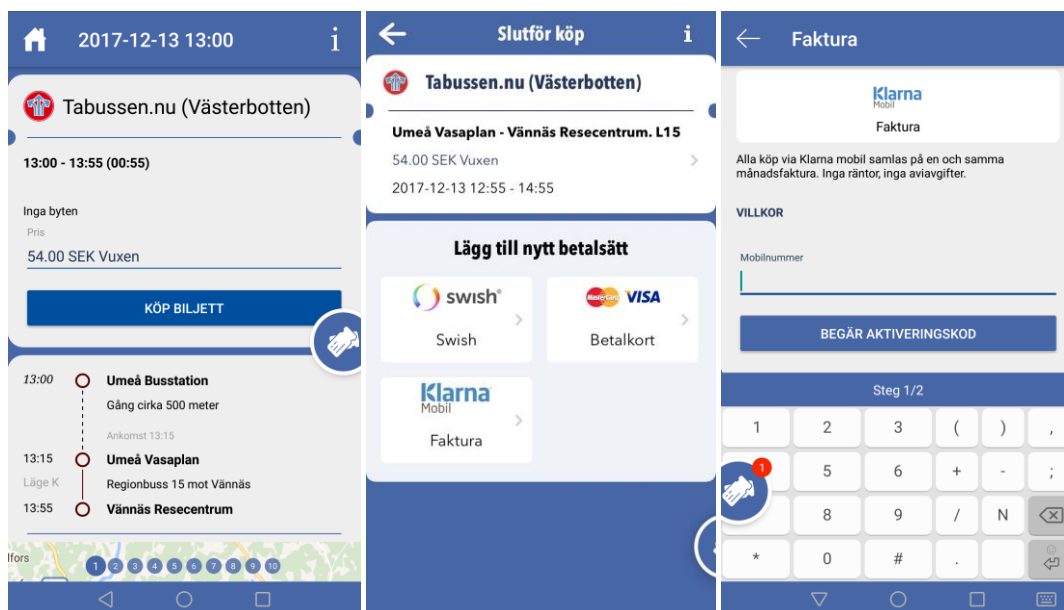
2017-12-13 13:00

Tabussen.nu (Västerbotten)

13:00 - 13:55 (00:55)

Inga byten

Pris

54.00 SEK Vuxen

KÖP BILJETT

13:00 Umeå Busstation

Gång cirka 500 meter

Ankomst 13:15

13:15 Umeå Vasaplan

Läge K Regionbuss 15 mot Vännäs

13:55 Vännäs Resecentrum

lfors

1 2 3 4 5 6 7 8 9 10

Slutför köp

Tabussen.nu (Västerbotten)

Umeå Vasaplan - Vännäs Resecentrum. L15

54.00 SEK Vuxen

2017-12-13 12:55 - 14:55

Lägg till nytt betalsätt

swish

Swish

MasterCard VISA

Betalkort

Klarna Mobil

Faktura

Faktura

Klarna Mobil

Faktura

Alla köp via Klarna mobil samlas på en och samma månadsfaktura. Inga räntor, inga aviavgifter.

VILLKOR

Mobilnummer

BEGÄR AKTIVERINGSKOD

Steg 1/2

| 1 | 2 | 3 | ( | ) | , |
|---|---|---|---|---|---|
| | 5 | 6 | + | - | ; |
| | 8 | 9 | / | N | |
| * | 0 | # | . | | |

1